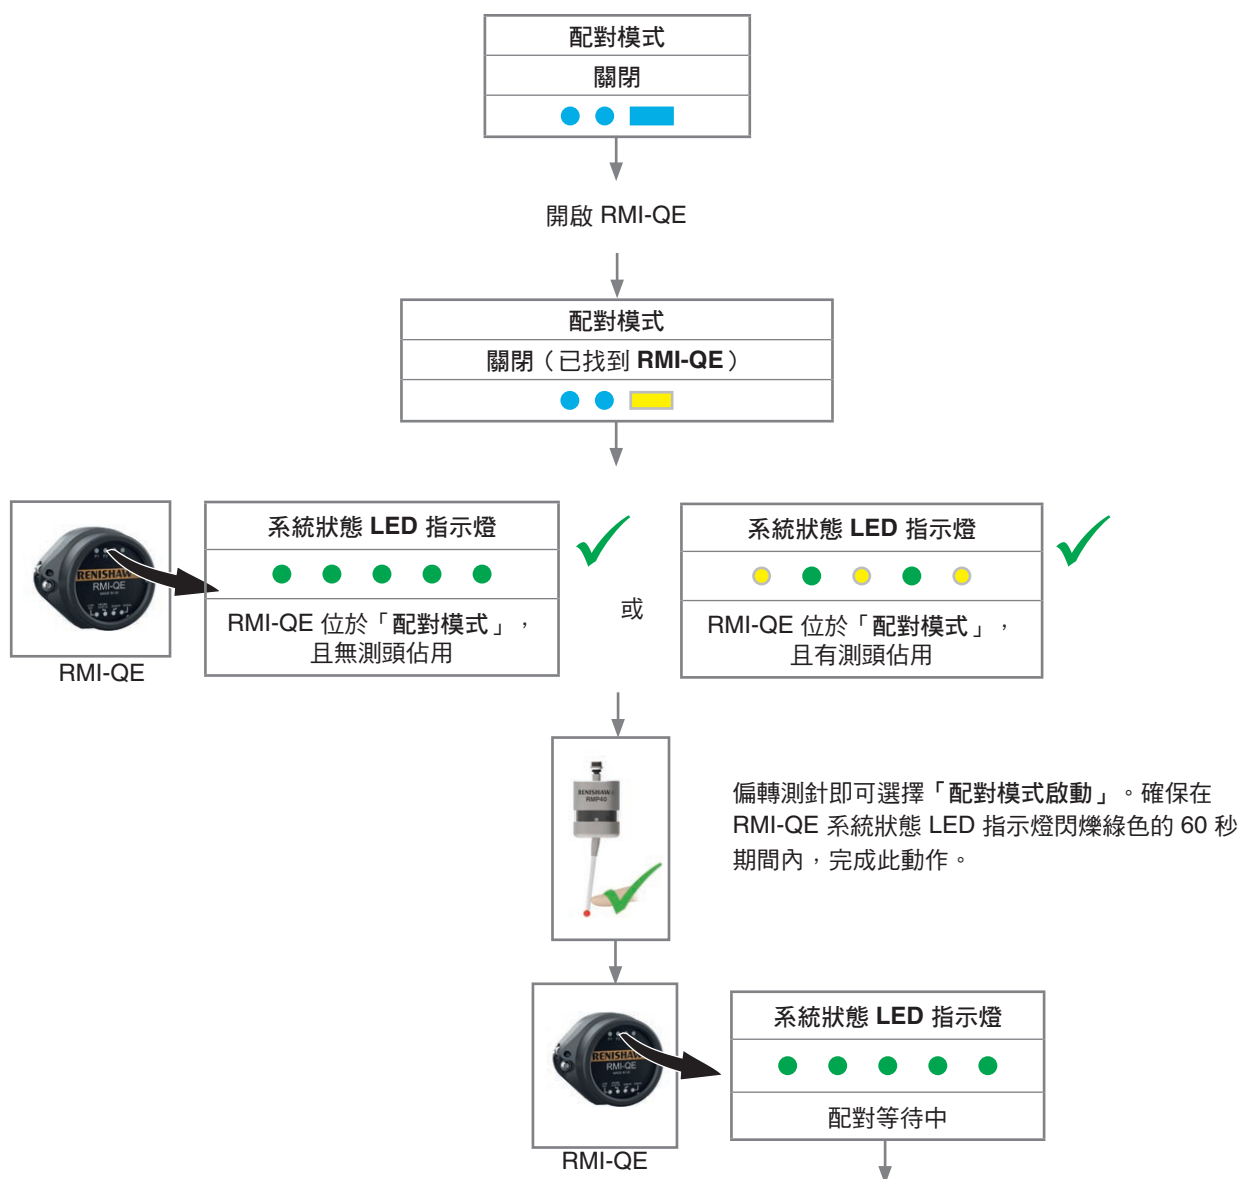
配對模式

關閉

開啟 RMI-QE

配對模式

關閉（已找到 **RMI-QE**）

RENISHAW
RMI-QE

RMI-QE

系統狀態 **LED** 指示燈

RMI-QE 位於「**配對模式**」，且無測頭佔用

或

系統狀態 **LED** 指示燈

RMI-QE 位於「**配對模式**」，且有測頭佔用

RENISHAW
RMP40

偏轉測針即可選擇「**配對模式啟動**」。確保在 RMI-QE 系統狀態 LED 指示燈閃爍綠色的 60 秒期間內，完成此動作。

RENISHAW
RMI-QE

RMI-QE

系統狀態 **LED** 指示燈

配對等待中